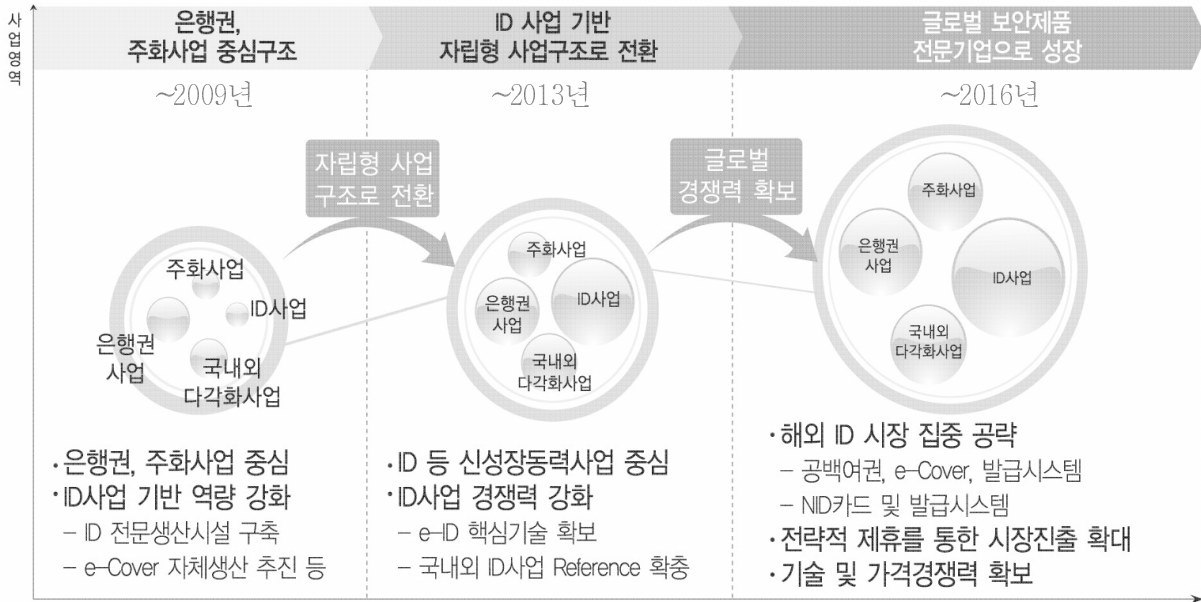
사업영역

은행권, 주화사업 중심구조

~2009년

ID 사업 기반 자립형 사업구조로 전환

~2013년

글로벌 보안제품 전문기업으로 성장

~2016년

자립형 사업 구조로 전환

글로벌 경쟁력 확보

주화사업
ID사업
은행권 사업
국내외 다각화사업

주화사업
은행권 사업
ID사업
국내외 다각화사업

주화사업
은행권 사업
ID사업
국내외 다각화사업

· 은행권, 주화사업 중심
· ID사업 기반 역량 강화
– ID 전문생산시설 구축
– e-Cover 자체생산 추진 등

· ID 등 신성장동력사업 중심
· ID사업 경쟁력 강화
– e-ID 핵심기술 확보
– 국내외 ID사업 Reference 확충

· 해외 ID 시장 집중 공략
– 공백여권, e-Cover, 발급시스템
– NID카드 및 발급시스템
· 전략적 제휴를 통한 시장진출 확대
· 기술 및 가격경쟁력 확보